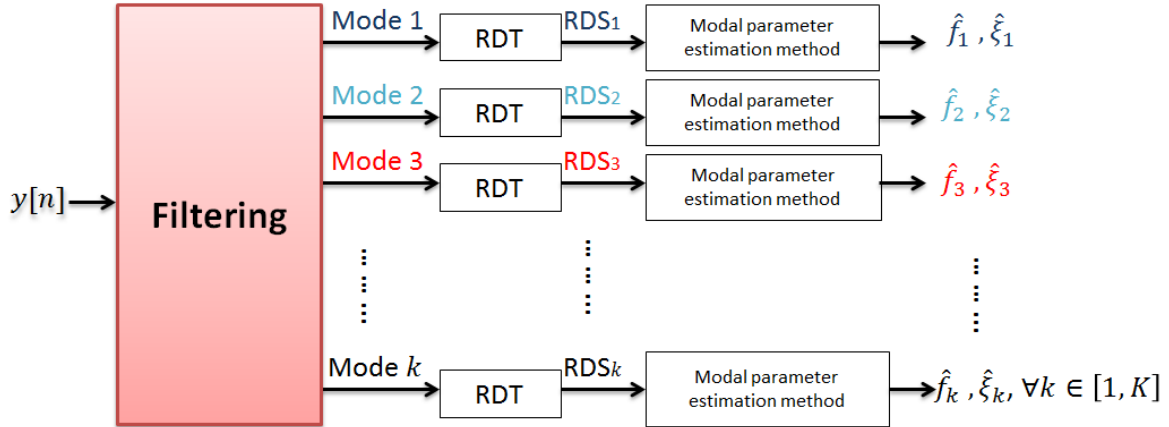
$y[n]$

Filtering

Mode 1
RDT
RDS$_1$
Modal parameter estimation method
$\hat{f}_1$ , $\hat{\xi}_1$

Mode 2
RDT
RDS$_2$
Modal parameter estimation method
$\hat{f}_2$ , $\hat{\xi}_2$

Mode 3
RDT
RDS$_3$
Modal parameter estimation method
$\hat{f}_3$ , $\hat{\xi}_3$

Mode $k$
RDT
RDS$_k$
Modal parameter estimation method
$\hat{f}_k$ , $\hat{\xi}_k$, $\forall k \in [1, K]$